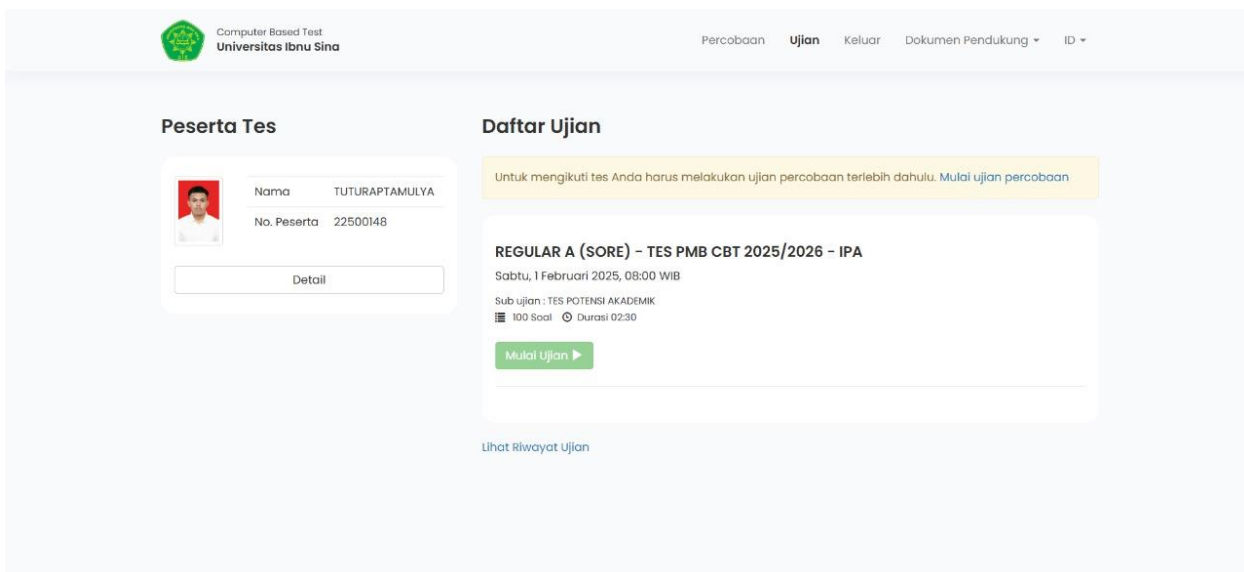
Computer Based Test
Universitas Ibnu Sina

Percobaan Ujian Keluar Dokumen Pendukung ▾ ID ▾

Peserta Tes

| Nama | TUTURAPTAMULYA |
|---|---|
| No. Peserta | 22500148 |

Detail

Daftar Ujian

Untuk mengikuti tes Anda harus melakukan ujian percobaan terlebih dahulu. Mulai ujian percobaan

REGULAR A (SORE) - TES PMB CBT 2025/2026 - IPA

Sabtu, 1 Februari 2025, 08:00 WIB

Sub ujian : TES POTENSI AKADEMIK

100 Soal Durasi 02:30

Mulai Ujian ▶

Lihat Riwayat Ujian